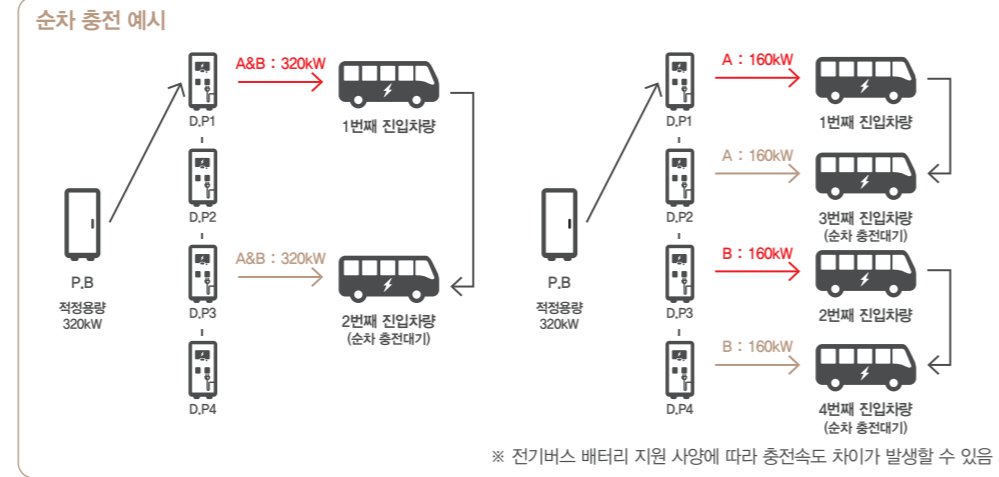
순차 충전 예시

A&B : 320kW

D,P1

1번째 진입차량

D,P2

P,B

적정용량
320kW

A&B : 320kW

D,P3

2번째 진입차량
(순차 충전대기)

D,P4

A : 160kW

D,P1

1번째 진입차량

A : 160kW

D,P2

3번째 진입차량
(순차 충전대기)

P,B

적정용량
320kW

B : 160kW

D,P3

2번째 진입차량

B : 160kW

D,P4

4번째 진입차량
(순차 충전대기)

※ 전기버스 배터리 지원 사양에 따라 충전속도 차이가 발생할 수 있음